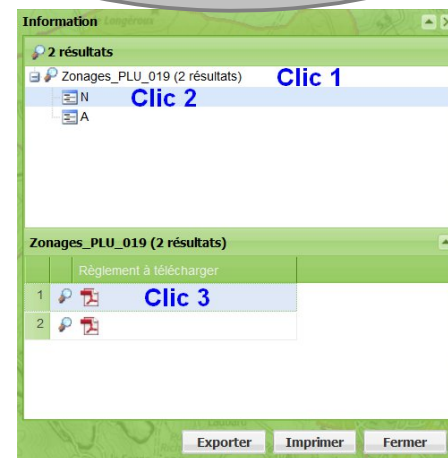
Information

2 résultats

Zonages_PLU_019 (2 résultats) Clic 1

N Clic 2

A

Zonages_PLU_019 (2 résultats)

| | | Règlement à télécharger |
|---|---|---|
| 1 | | Clic 3 |
| 2 | | |

Exporter Imprimer Fermer